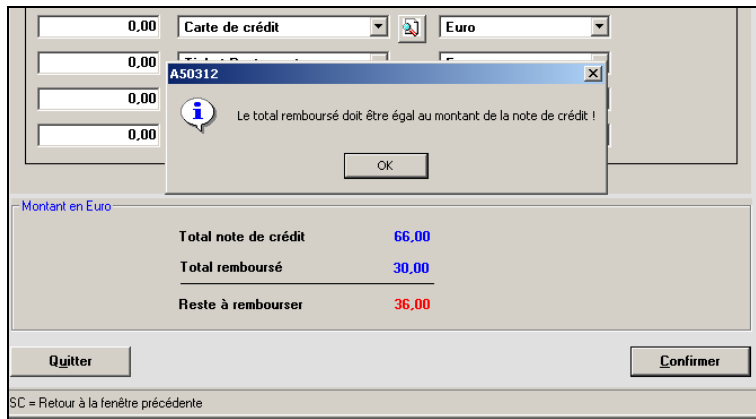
0,00
Carte de crédit
Euro
0,00
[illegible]
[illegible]
0,00
0,00
A50312
Le total remboursé doit être égal au montant de la note de crédit !
OK
Montant en Euro
Total note de crédit 66,00
Total remboursé 30,00
Reste à rembourser 36,00
Quitter
Confirmer
SC = Retour à la fenêtre précédente